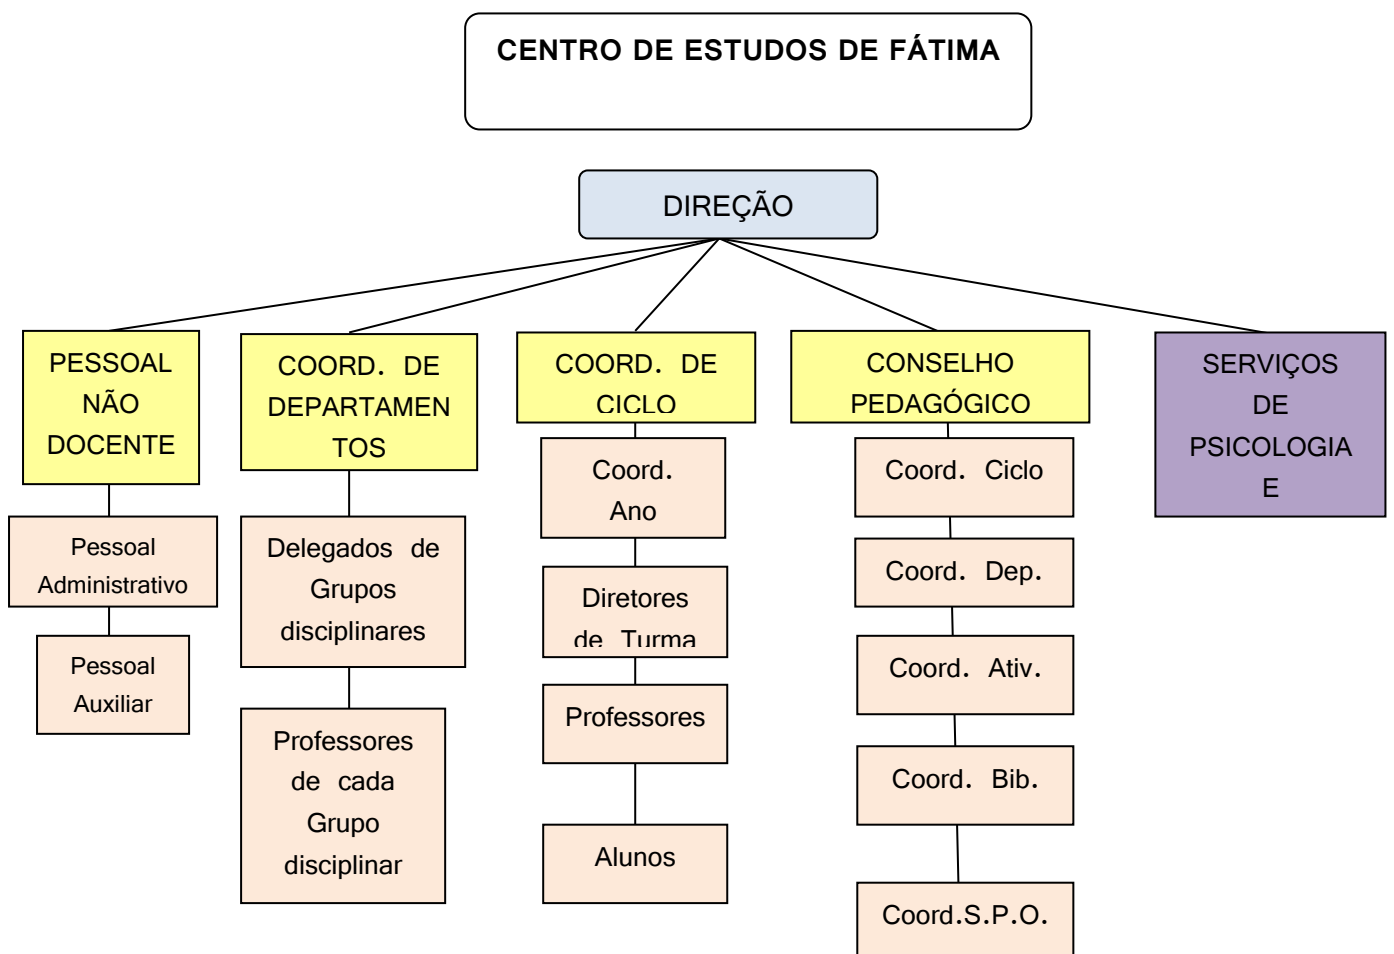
CENTRO DE ESTUDOS DE FÁTIMA

DIREÇÃO

PESSOAL NÃO DOCENTE

Pessoal Administrativo

Pessoal Auxiliar

COORD. DE DEPARTAMENTOS

Delegados de Grupos disciplinares

Professores de cada Grupo disciplinar

COORD. DE CICLO

Coord. Ano

Diretores de Turma

Professores

Alunos

CONSELHO PEDAGÓGICO

Coord. Ciclo

Coord. Dep.

Coord. Ativ.

Coord. Bib.

Coord.S.P.O.

SERVIÇOS DE PSICOLOGIA E